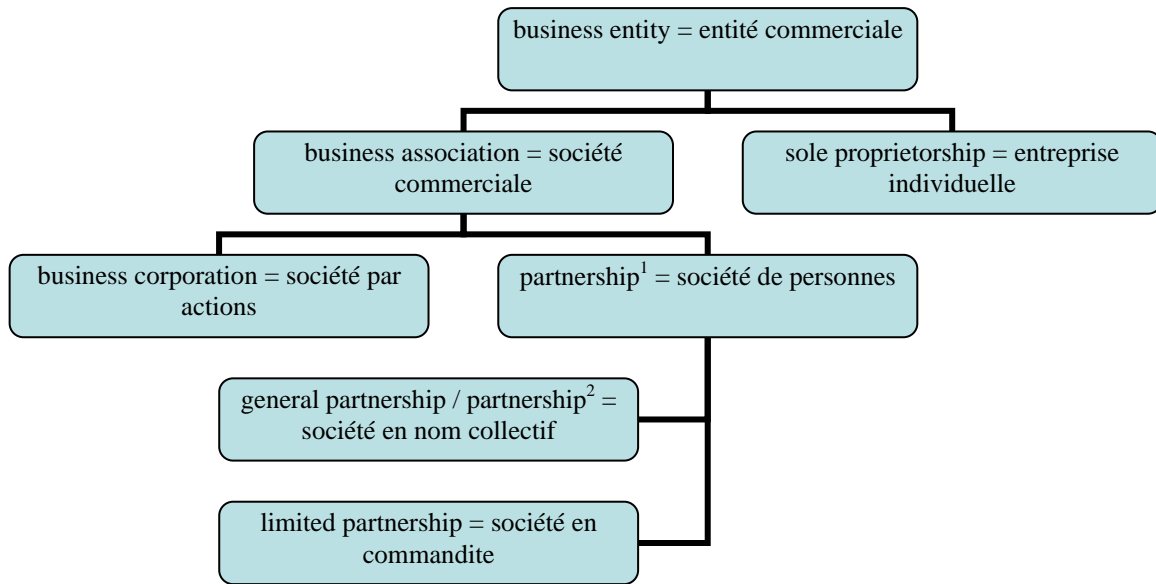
business entity = entité commerciale

business association = société commerciale

sole proprietorship = entreprise individuelle

business corporation = société par actions

partnership$^1$ = société de personnes

general partnership / partnership$^2$ = société en nom collectif

limited partnership = société en commandite